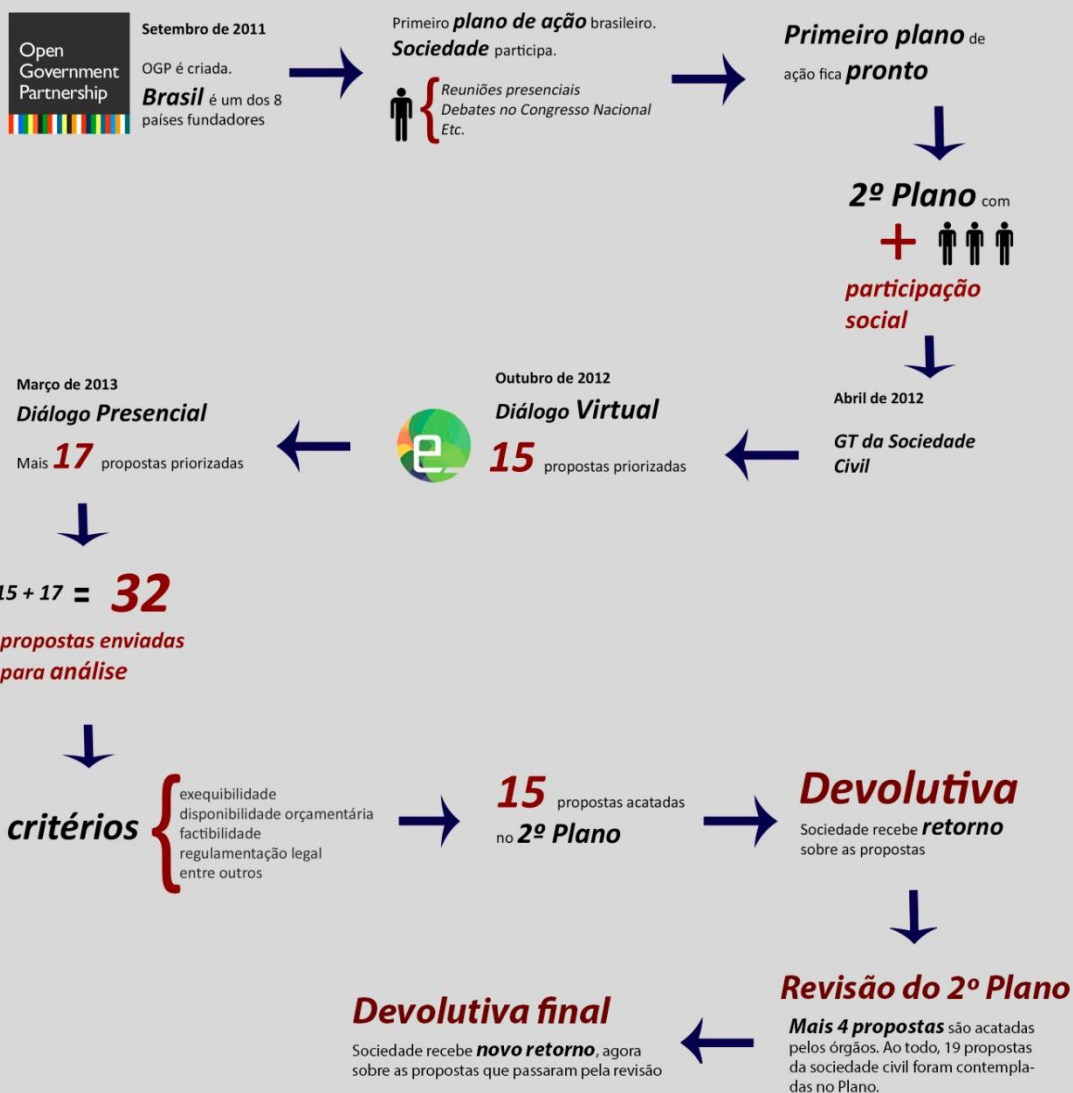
Open Government Partnership

Setembro de 2011

OGP é criada.
Brasil é um dos 8 países fundadores

Primeiro plano de ação brasileiro.
Sociedade participa.

Reuniões presenciais
Debates no Congresso Nacional
Etc.

Primeiro plano de ação fica pronto

2º Plano com
+
participação social

Abril de 2012
GT da Sociedade Civil

Outubro de 2012
Diálogo Virtual
15 propostas priorizadas

Março de 2013
Diálogo Presencial
Mais 17 propostas priorizadas

15 + 17 = 32
propostas enviadas para análise

critérios
exequibilidade
disponibilidade orçamentária
factibilidade
regulamentação legal
entre outros

15 propostas acatadas no 2º Plano

Devolutiva
Sociedade recebe retorno sobre as propostas

Revisão do 2º Plano
Mais 4 propostas são acatadas pelos órgãos. Ao todo, 19 propostas da sociedade civil foram contempladas no Plano.

Devolutiva final
Sociedade recebe novo retorno, agora sobre as propostas que passaram pela revisão